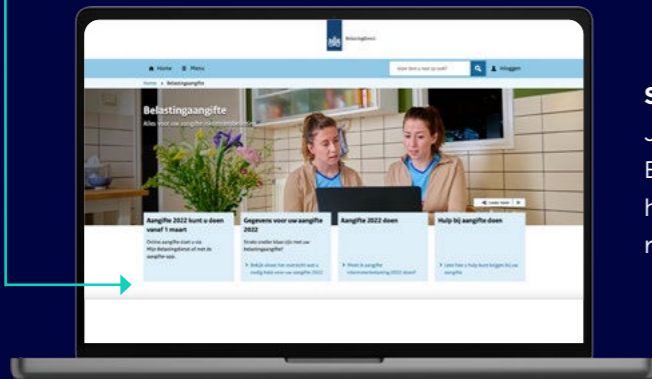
Belastingdienst

Home ≡ Menu

Waar bent u naar op zoek?

Inloggen

Home > Belastingaangifte

Belastingaangifte

Alles voor uw aangifte inkomstenbelasting

Lees meer

Aangifte 2022 kunt u doen vanaf 1 maart

Online aangifte doen u via Mijn Belastingdienst of met de aangifte-app.

Gegevens voor uw aangifte 2022

Straks sneller klaar zijn met uw belastingaangifte?

> Bekijk alvast het overzicht wat u nodig hebt voor uw aangifte 2022

Aangifte 2022 doen

> Moet ik aangifte inkomstenbelasting 2022 doen?

Hulp bij aangifte doen

> Lees hoe u hulp kunt krijgen bij uw aangifte

S
J
E
h
n